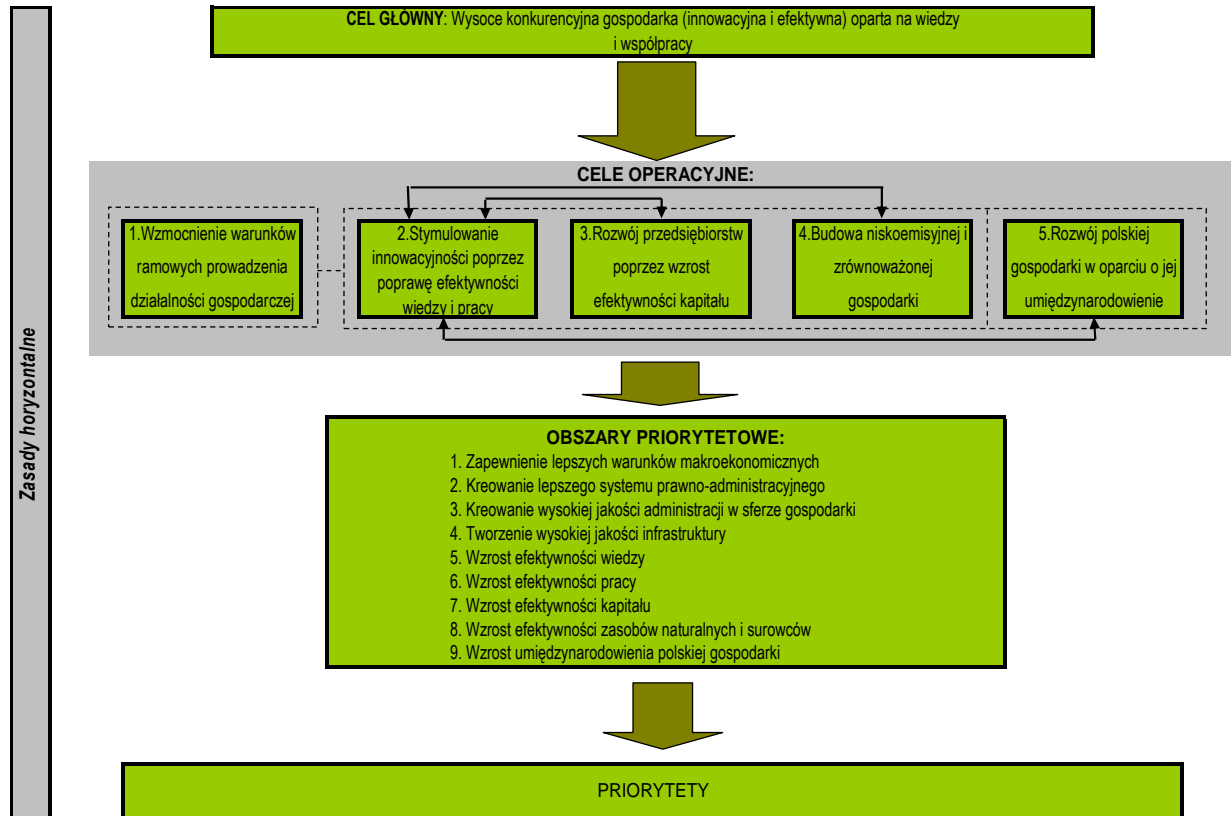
Zasady horyzontalne

**CEL GŁÓWNY**: Wysoce konkurencyjna gospodarka (innowacyjna i efektywna) oparta na wiedzy i współpracy

**CELE OPERACYJNE:**

1.Wzmocnienie warunków ramowych prowadzenia działalności gospodarczej

2.Stymulowanie innowacyjności poprzez poprawę efektywności wiedzy i pracy

3.Rozwój przedsiębiorstw poprzez wzrost efektywności kapitału

4.Budowa niskoemisyjnej i zrównoważonej gospodarki

5.Rozwój polskiej gospodarki w oparciu o jej umiędzynarodowienie

**OBSZARY PRIORYTETOWE:**
1. Zapewnienie lepszych warunków makroekonomicznych
2. Kreowanie lepszego systemu prawno-administracyjnego
3. Kreowanie wysokiej jakości administracji w sferze gospodarki
4. Tworzenie wysokiej jakości infrastruktury
5. Wzrost efektywności wiedzy
6. Wzrost efektywności pracy
7. Wzrost efektywności kapitału
8. Wzrost efektywności zasobów naturalnych i surowców
9. Wzrost umiędzynarodowienia polskiej gospodarki

PRIORYTETY